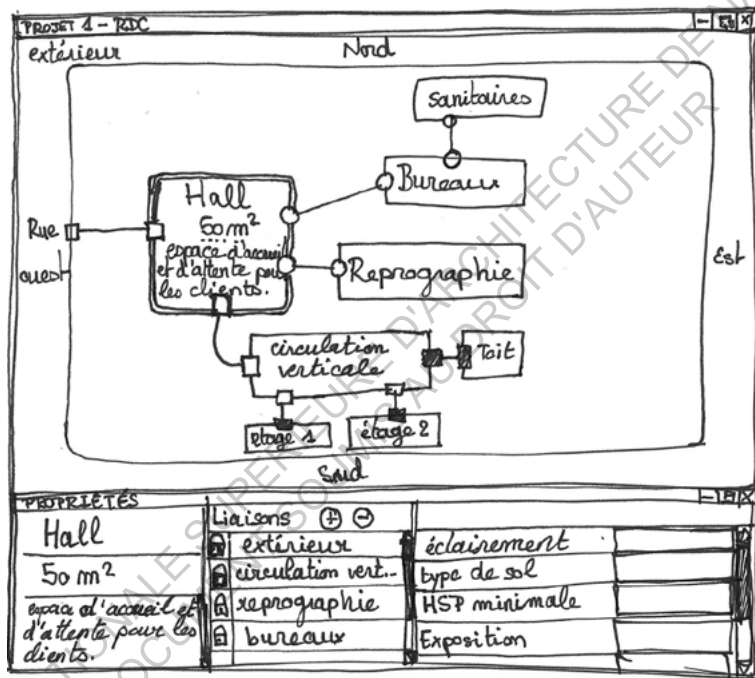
PROJET 1 – RDC

extérieur

Nord

sanitaires

Bureaux

Hall
50 m²
espace d'accueil et d'attente pour les clients.

Rue

ouest

Reprographie

Est

circulation verticale

Toit

étage 1

étage 2

Sud

PROPRIÉTÉS

Hall

50 m²

espace d'accueil et d'attente pour les clients.

Liaisons ⊕ ⊖

extérieur
circulation vert..
reprographie
bureaux

éclairement
type de sol
HSP minimale
Exposition

ÉCOLE NATIONALE SUPÉRIEURE D'ARCHITECTURE DE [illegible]
DOCUMENT SOUMIS AU DROIT D'AUTEUR